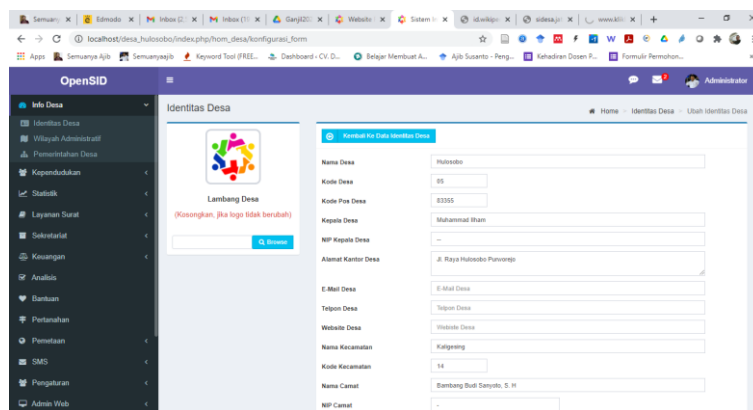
Semuan ✕ | Edmodo ✕ | Inbox (2 ✕ | Inbox (15 ✕ | Ganjil20 ✕ | Website ✕ | Sistem I ✕ | id.wikip ✕ | sidesa.ji ✕ | www.kliti ✕ | +

localhost/desa_hulosobo/index.php/hom_desa/konfigurasi_form

Apps | Semuanya Ajib | Semuanyaajib | Keyword Tool (FREE... | Dashboard ‹ CV. D... | Belajar Membuat A... | Ajib Susanto - Peng... | Kehadiran Dosen P... | Formulir Permohon...

OpenSID

Administrator

Info Desa
Identitas Desa
Wilayah Administratif
Pemerintahan Desa
Kependudukan
Statistik
Layanan Surat
Sekretariat
Keuangan
Analisis
Bantuan
Pertanahan
Pemetaan
SMS
Pengaturan
Admin Web

Identitas Desa

Home > Identitas Desa > Ubah Identitas Desa

Lambang Desa
(Kosongkan, jika logo tidak berubah)
Browse

Kembali Ke Data Identitas Desa

| | |
|---|---|
| Nama Desa | Hulosobo |
| Kode Desa | 05 |
| Kode Pos Desa | 83355 |
| Kepala Desa | Muhammad Ilham |
| NIP Kepala Desa | -- |
| Alamat Kantor Desa | Jl. Raya Hulosobo Purworejo |
| E-Mail Desa | E-Mail Desa |
| Telpon Desa | Telpon Desa |
| Website Desa | Website Desa |
| Nama Kecamatan | Kaligesing |
| Kode Kecamatan | 14 |
| Nama Camat | Bambang Budi Sanyoto, S. H |
| NIP Camat | - |